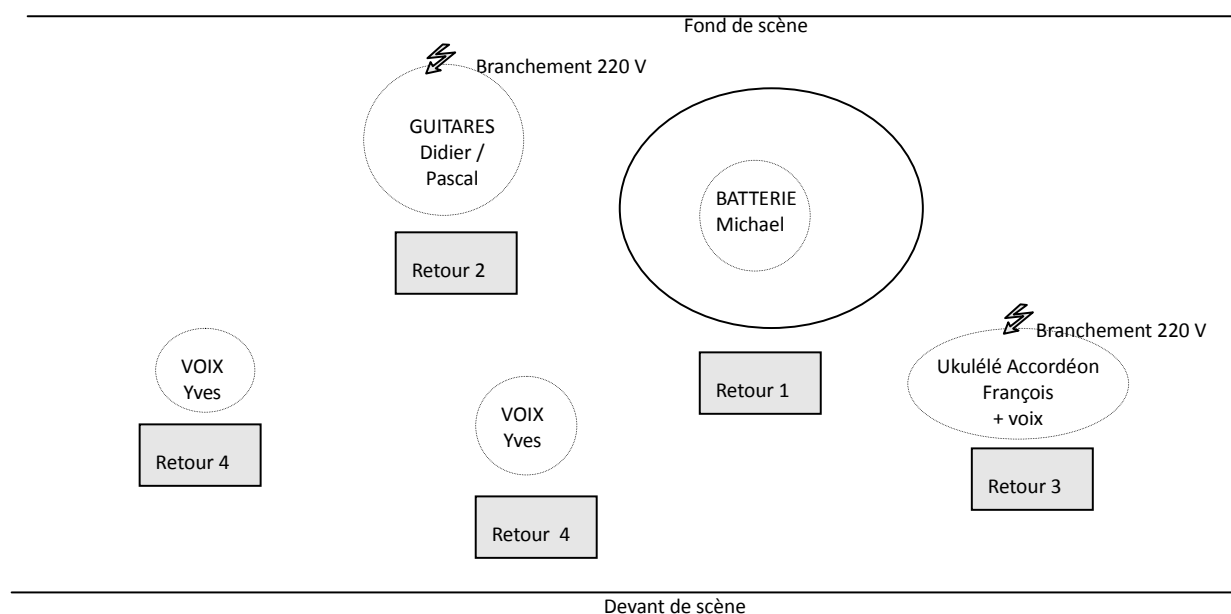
Fond de scène

Branchement 220 V

GUITARES
Didier /
Pascal

Retour 2

BATTERIE
Michael

Branchement 220 V

VOIX
Yves

Retour 4

VOIX
Yves

Retour 1

Ukulélé Accordéon
François
+ voix

Retour 3

Retour 4

Devant de scène